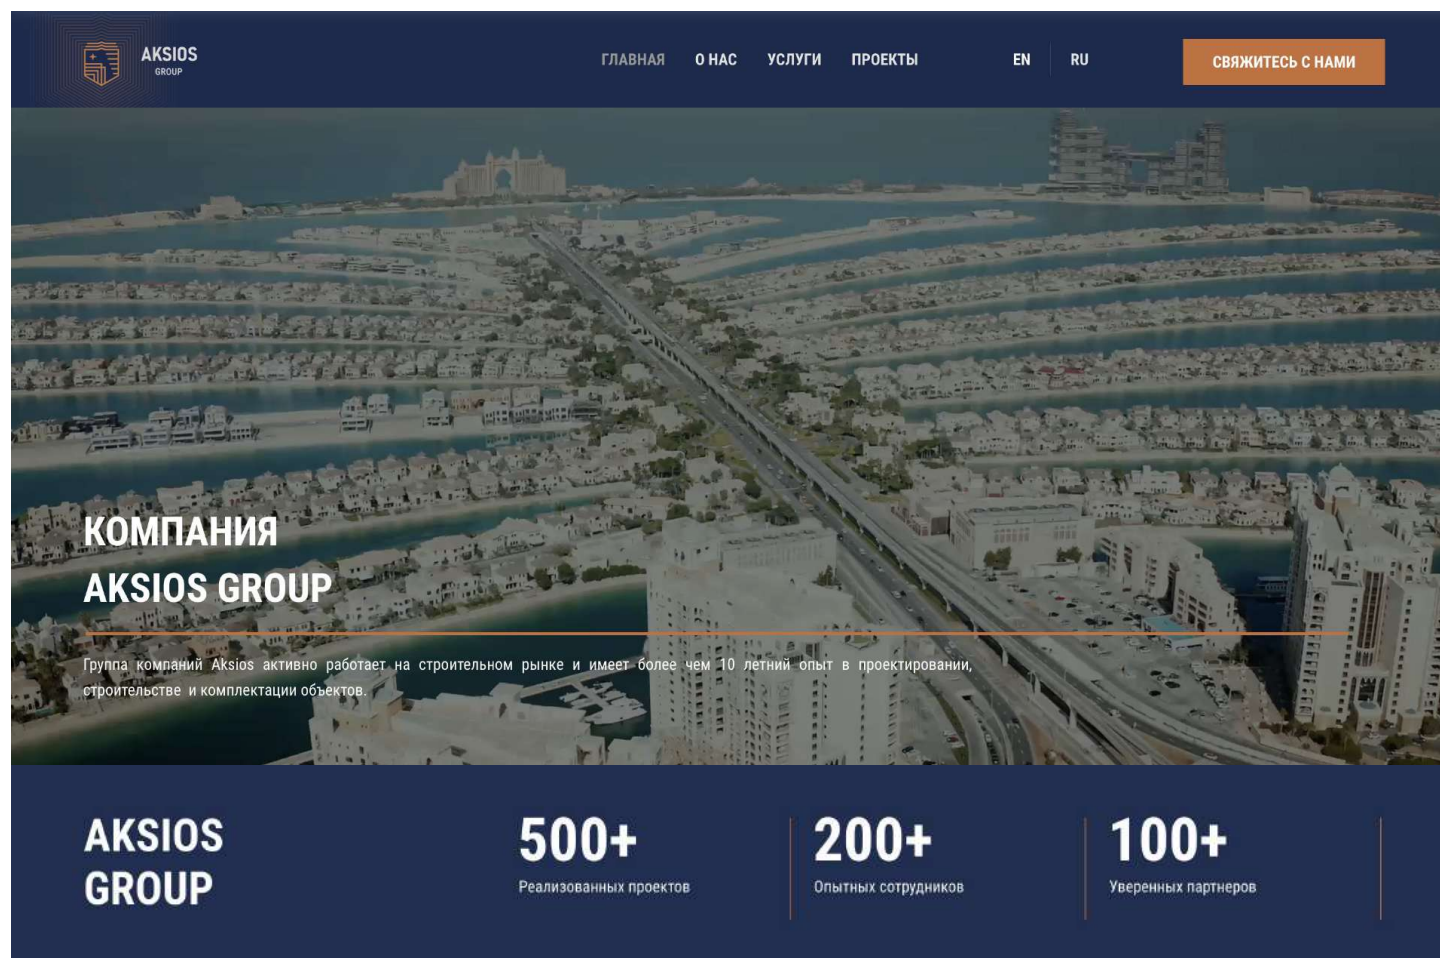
AKSIOS
GROUP

ГЛАВНАЯ О НАС УСЛУГИ ПРОЕКТЫ

EN RU

СВЯЖИТЕСЬ С НАМИ

КОМПАНИЯ
AKSIOS GROUP

Группа компаний Aksios активно работает на строительном рынке и имеет более чем 10 летний опыт в проектировании, строительстве и комплектации объектов.

AKSIOS
GROUP

500+
Реализованных проектов

200+
Опытных сотрудников

100+
Уверенных партнеров